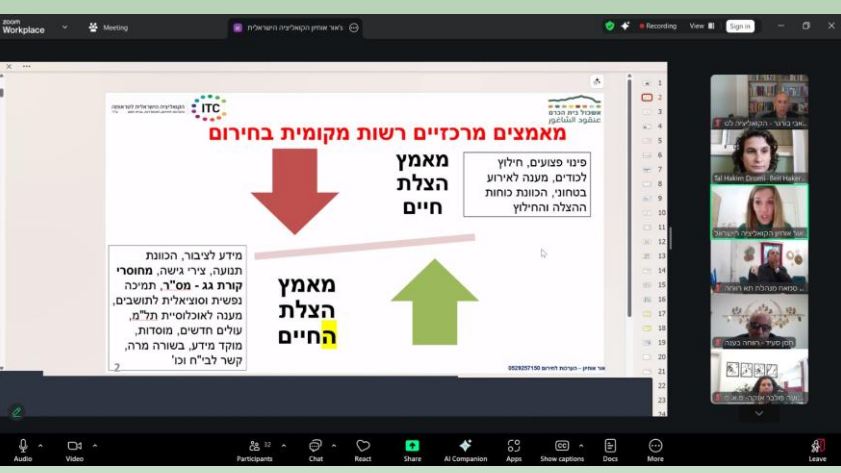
zoom Workplace

Meeting

גאור אוחיון הקואליציה הישראלית

Recording

View

Sign in

ITC

הקואליציה הישראלית לטראומה

אשכול בית הכרם

מאמצים מרכזיים רשות מקומית בחירום

מאמץ הצלת חיים

פינוי פצועים, חילוץ לכודים, מענה לאירוע בטחוני, הכוונת כוחות ההצלה והחילוץ

מידע לציבור, הכוונת תנועה, צירי גישה, **מחוסרי קורת גג - מס"ר**, תמיכה נפשית וסוציאלית לתושבים, מענה לאוכלוסיית תל"מ, עולים חדשים, מוסדות, מוקד מידע, בשורה מרה, קשר לבי"ח וכו'

מאמץ הצלת החיים

2

אור אוחיון - הערכות לחירום 0529257150

1 2 3 4 5 6 7 8 9 10 11 12 13 14 15 16 17 18 19 20 21 22 23 24

אבי בוזגלו - הקואליציה לטר

Tal Hakim Dromi - Beit Hakerem

גאור אוחיון הקואליציה הישראלית

סמאח מנהלת תא רווחה

חסן סעיד - רווחה בעינה

Audio

Video

Participants 32

Chat

React

Share

AI Companion

Apps

Show captions

Docs

More

Leave